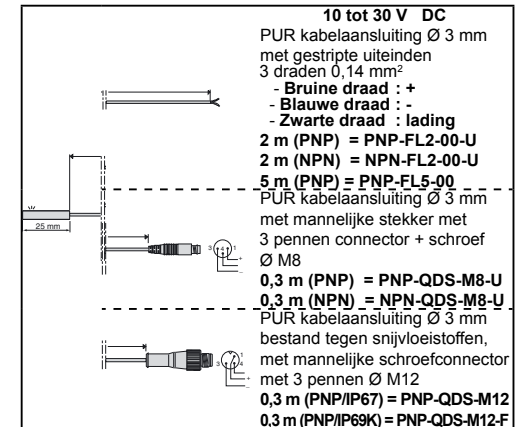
10 tot 30 V DC
PUR kabelaansluiting Ø 3 mm met gestripte uiteinden
3 draden 0,14 mm²
- Bruine draad : +
- Blauwe draad : -
- Zwarte draad : lading
2 m (PNP) = PNP-FL2-00-U
2 m (NPN) = NPN-FL2-00-U
5 m (PNP) = PNP-FL5-00

25 mm

PUR kabelaansluiting Ø 3 mm met mannelijke stekker met 3 pennen connector + schroef Ø M8
0,3 m (PNP) = PNP-QDS-M8-U
0,3 m (NPN) = NPN-QDS-M8-U

PUR kabelaansluiting Ø 3 mm bestand tegen snijvloeistoffen, met mannelijke schroefconnector met 3 pennen Ø M12
0,3 m (PNP/IP67) = PNP-QDS-M12
0,3 m (PNP/IP69K) = PNP-QDS-M12-F